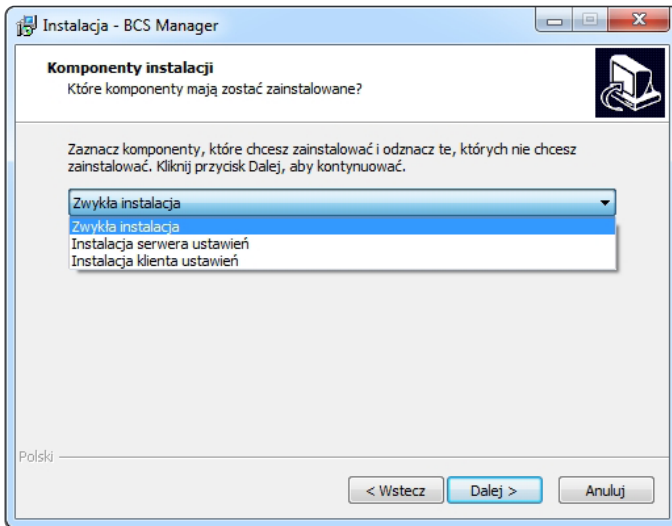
Instalacja - BCS Manager

Komponenty instalacji
Które komponenty mają zostać zainstalowane?

Zaznacz komponenty, które chcesz zainstalować i odznacz te, których nie chcesz zainstalować. Kliknij przycisk Dalej, aby kontynuować.

Zwykła instalacja
Zwykła instalacja
Instalacja serwera ustawień
Instalacja klienta ustawień

Polski

< Wstecz
Dalej >
Anuluj